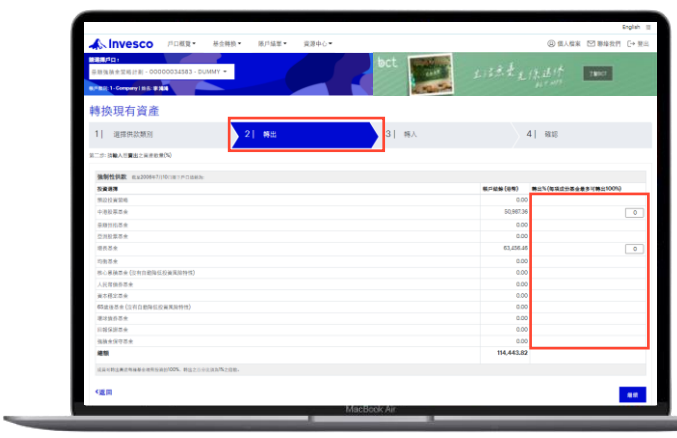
English

Invesco 戶口概覽 基金轉換 賬戶摘要 資源中心

個人檔案 聯絡我們 登出

選擇戶口：

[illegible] - 00000034583 - DUMMY

bct

了解BCT

轉換現有資產

1 | 選擇供款類別

2 | 轉出

3 | 轉入

4 | 確認

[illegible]

強制性供款 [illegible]

| 投資選擇 | 賬戶結餘 (港幣) | 轉出% |
|---|---|---|
| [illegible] | 0.00 | |
| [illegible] | 50,987.36 | 0 |
| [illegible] | 0.00 | |
| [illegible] | 0.00 | |
| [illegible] | 63,456.46 | 0 |
| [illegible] | 0.00 | |
| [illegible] | 0.00 | |
| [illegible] | 0.00 | |
| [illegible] | 0.00 | |
| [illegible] | 0.00 | |
| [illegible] | 0.00 | |
| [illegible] | 0.00 | |
| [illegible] | 0.00 | |
| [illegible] | 0.00 | |
| 總額 | 114,443.82 | |

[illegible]

<返回

繼續

MacBook Air